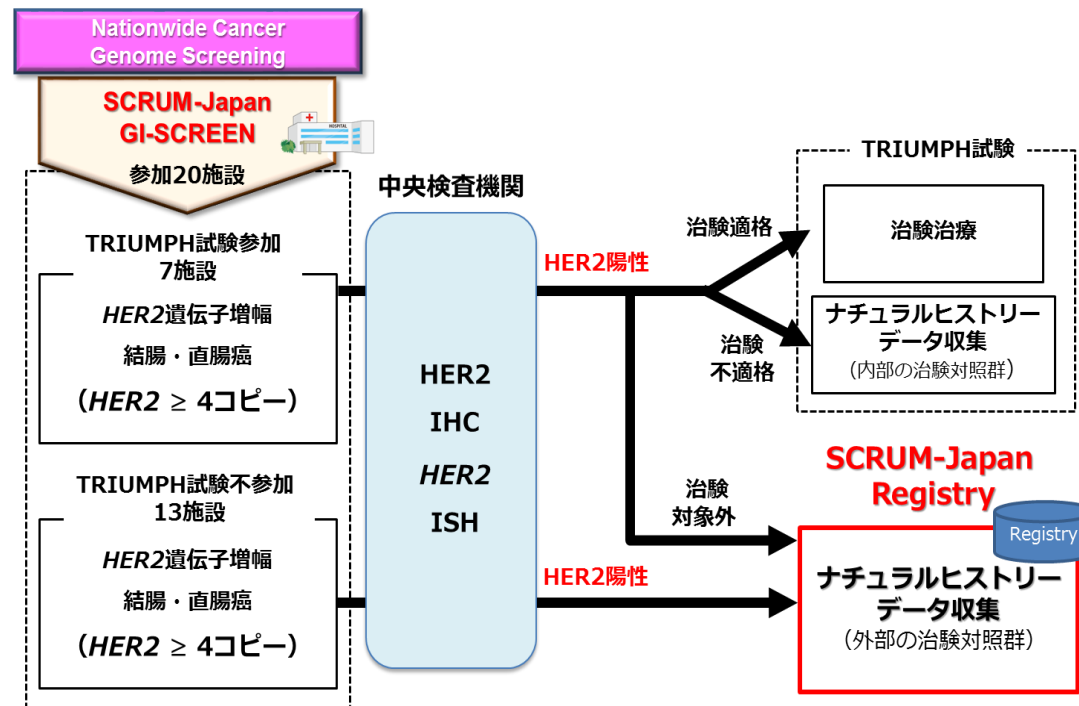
Nationwide Cancer Genome Screening

SCRUM-Japan GI-SCREEN

HOSPITAL

参加20施設

TRIUMPH試験参加
7施設

*HER2*遺伝子増幅
結腸・直腸癌
（*HER2* ≥ 4コピー）

TRIUMPH試験不参加
13施設

*HER2*遺伝子増幅
結腸・直腸癌
（*HER2* ≥ 4コピー）

中央検査機関

HER2
IHC
*HER2*
ISH

HER2陽性

HER2陽性

治験適格

治験
不適格

治験
対象外

TRIUMPH試験

治験治療

ナチュラルヒストリー
データ収集
（内部の治験対照群）

SCRUM-Japan
Registry

Registry

ナチュラルヒストリー
データ収集
（外部の治験対照群）